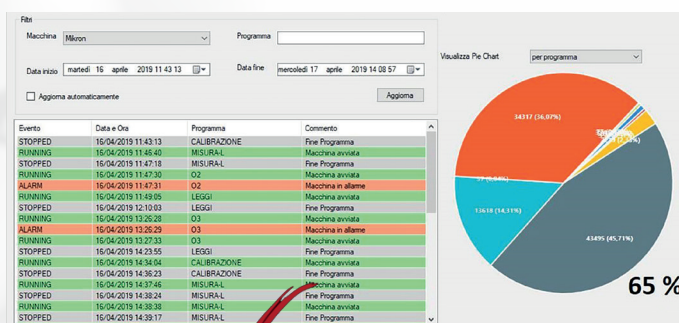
Filtri

Macchina Mikron

Programma

Data inizio martedì 16 aprile 2019 11 43 13

Data fine mercoledì 17 aprile 2019 14 08 57

Aggiorna automaticamente

Aggiorna

Visualizza Pie Chart per programma

| Evento | Data e Ora | Programma | Commento |
|---|---|---|---|
| STOPPED | 16/04/2019 11:43:13 | CALIBRAZIONE | Fine Programma |
| RUNNING | 16/04/2019 11:46:40 | MISURA-L | Macchina avviata |
| STOPPED | 16/04/2019 11:47:18 | MISURA-L | Fine Programma |
| RUNNING | 16/04/2019 11:47:30 | O2 | Macchina avviata |
| ALARM | 16/04/2019 11:47:31 | O2 | Macchina in allarme |
| RUNNING | 16/04/2019 11:49:05 | LEGGI | Macchina avviata |
| STOPPED | 16/04/2019 12:10:03 | LEGGI | Fine Programma |
| RUNNING | 16/04/2019 13:26:28 | O3 | Macchina avviata |
| ALARM | 16/04/2019 13:26:29 | O3 | Macchina in allarme |
| RUNNING | 16/04/2019 13:27:33 | O3 | Macchina avviata |
| STOPPED | 16/04/2019 14:23:55 | LEGGI | Fine Programma |
| RUNNING | 16/04/2019 14:34:04 | CALIBRAZIONE | Macchina avviata |
| STOPPED | 16/04/2019 14:36:23 | CALIBRAZIONE | Fine Programma |
| RUNNING | 16/04/2019 14:37:46 | MISURA-L | Macchina avviata |
| STOPPED | 16/04/2019 14:38:24 | MISURA-L | Fine Programma |
| RUNNING | 16/04/2019 14:38:38 | MISURA-L | Macchina avviata |
| STOPPED | 16/04/2019 14:39:17 | MISURA-L | Fine Programma |

34317 (36,07%)

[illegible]

13618 (14,31%)

43495 (45,71%)

65 %